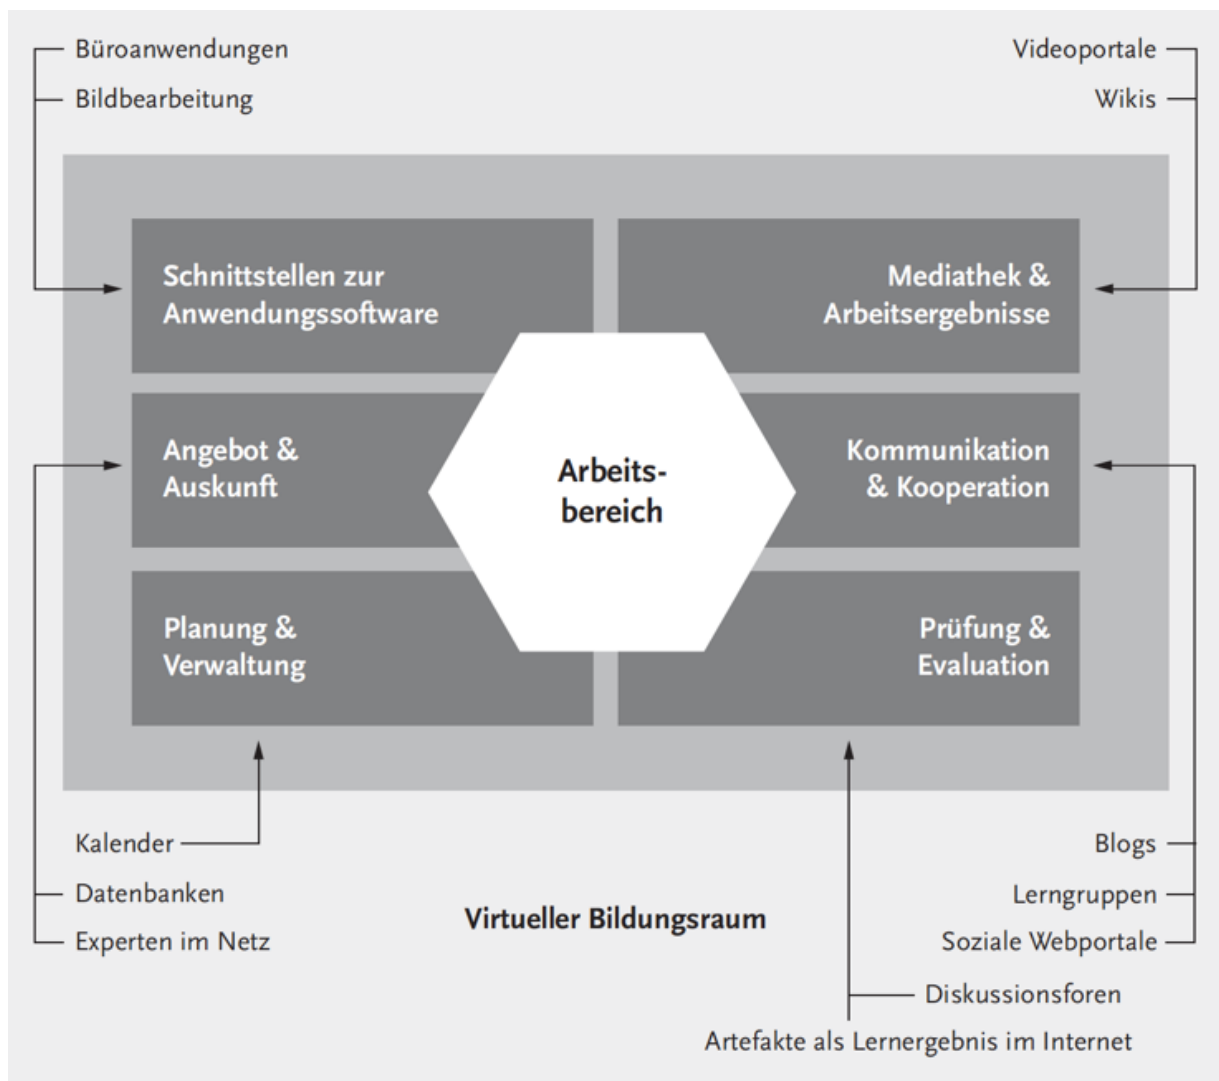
Büroanwendungen
Bildbearbeitung

Videoportale
Wikis

Schnittstellen zur Anwendungssoftware

Mediathek & Arbeitsergebnisse

Angebot & Auskunft

Arbeitsbereich

Kommunikation & Kooperation

Planung & Verwaltung

Prüfung & Evaluation

Kalender
Datenbanken
Experten im Netz

Virtueller Bildungsraum

Blogs
Lerngruppen
Soziale Webportale

Diskussionsforen
Artefakte als Lernergebnis im Internet